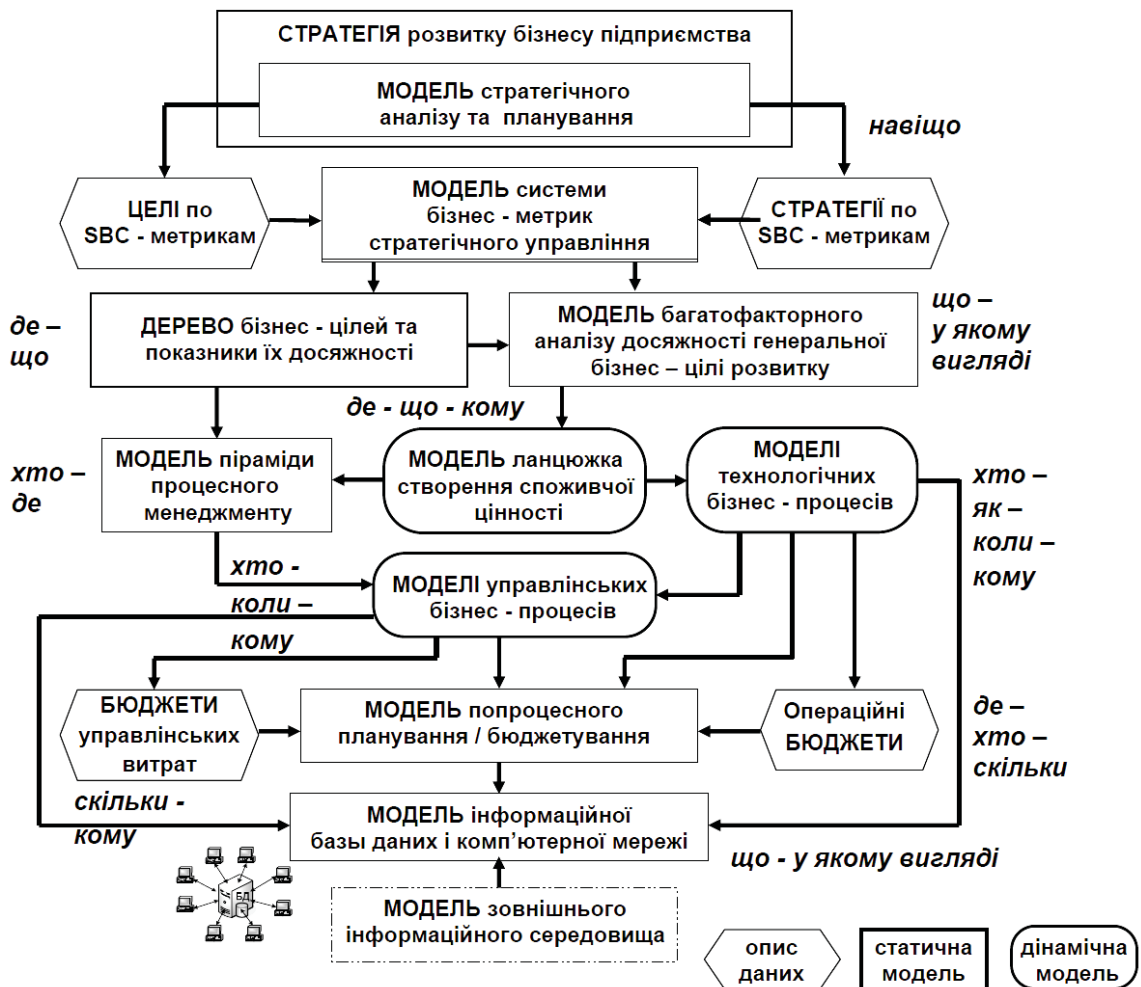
СТРАТЕГІЯ розвитку бізнесу підприємства

МОДЕЛЬ стратегічного аналізу та планування

навіщо

ЦЕЛІ по SBC - метрикам

МОДЕЛЬ системи бізнес - метрик стратегічного управління

СТРАТЕГІЇ по SBC - метрикам

де – що

ДЕРЕВО бізнес - цілей та показники їх досяжності

МОДЕЛЬ багатофакторного аналізу досяжності генеральної бізнес – цілі розвитку

що – у якому вигляді

де - що - кому

хто – де

МОДЕЛЬ піраміди процесного менеджменту

МОДЕЛЬ ланцюжка створення споживчої цінності

МОДЕЛІ технологічних бізнес - процесів

хто – як – коли – кому

хто - коли – кому

МОДЕЛІ управлінських бізнес - процесів

БЮДЖЕТИ управлінських витрат

МОДЕЛЬ попроцесного планування / бюджетування

Операційні БЮДЖЕТИ

де – хто – скільки

скільки - кому

МОДЕЛЬ інформаційної базы даних і комп'ютерної мережі

що - у якому вигляді

БД

МОДЕЛЬ зовнішнього інформаційного середовища

опис даних

статична модель

динамічна модель